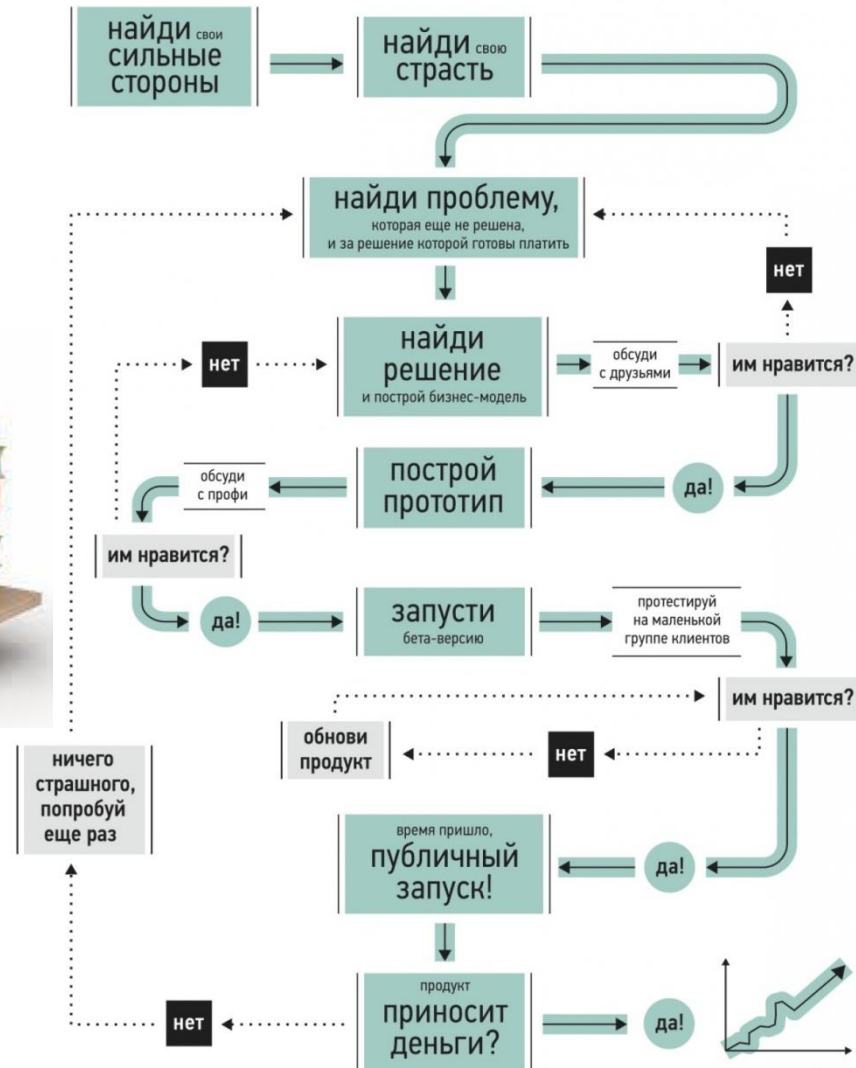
найди свои сильные стороны

найди свою страсть

найди проблему, которая еще не решена, и за решение которой готовы платить

нет

нет

найди решение и построй бизнес-модель

обсуди с друзьями

им нравится?

построй прототип

да!

обсуди с профи

им нравится?

да!

запусти бета-версию

протестируй на маленькой группе клиентов

им нравится?

обнови продукт

нет

ничего страшного, попробуй еще раз

время пришло, публичный запуск!

да!

продукт приносит деньги?

нет

да!